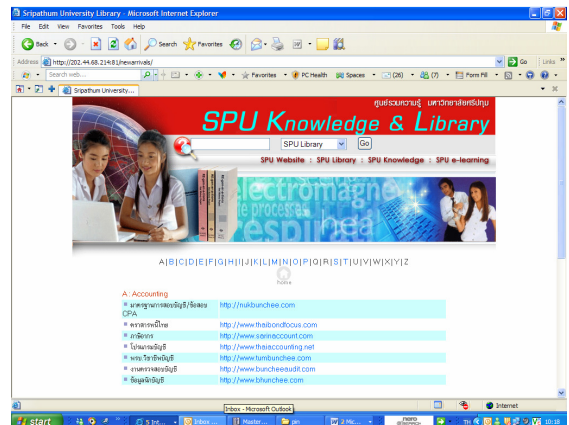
Sripathum University Library - Microsoft Internet Explorer

File Edit View Favorites Tools Help

Back Search Favorites

Address http://202.44.68.214:81/newarrivals/ Go Links

Search web... Favorites PC Health Spaces (26) (7) Form Fill

Sripathum University...

ศูนย์รวมความรู้ มหาวิทยาลัยศรีปทุม

SPU Knowledge & Library

SPU Library Go

SPU Website : SPU Library : SPU Knowledge : SPU e-learning

electromagne
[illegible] processes
espirea

A | B | C | D | E | F | G | H | I | J | K | L | M | N | O | P | Q | R | S | T | U | V | W | X | Y | Z

home

A : Accounting

| | |
|---|---|
| มาตรฐานการสอบบัญชี/ข้อสอบ CPA | http://nukbunchee.com |
| ตราสารหนี้ไทย | http://www.thaibondfocus.com |
| ภาษีอากร | http://www.somaccount.com |
| โปรแกรมบัญชี | http://www.thaiaccounting.net |
| พระบิดาบัญชี | http://www.tumbunchee.com |
| งานตรวจสอบบัญชี | http://www.buncheeaudit.com |
| ข้อมูลนักบัญชี | http://www.bhunchee.com |

Internet

Inbox - Microsoft Outlook

start 5 Int... Inbox ... Master... an 2 Mic... 10:18